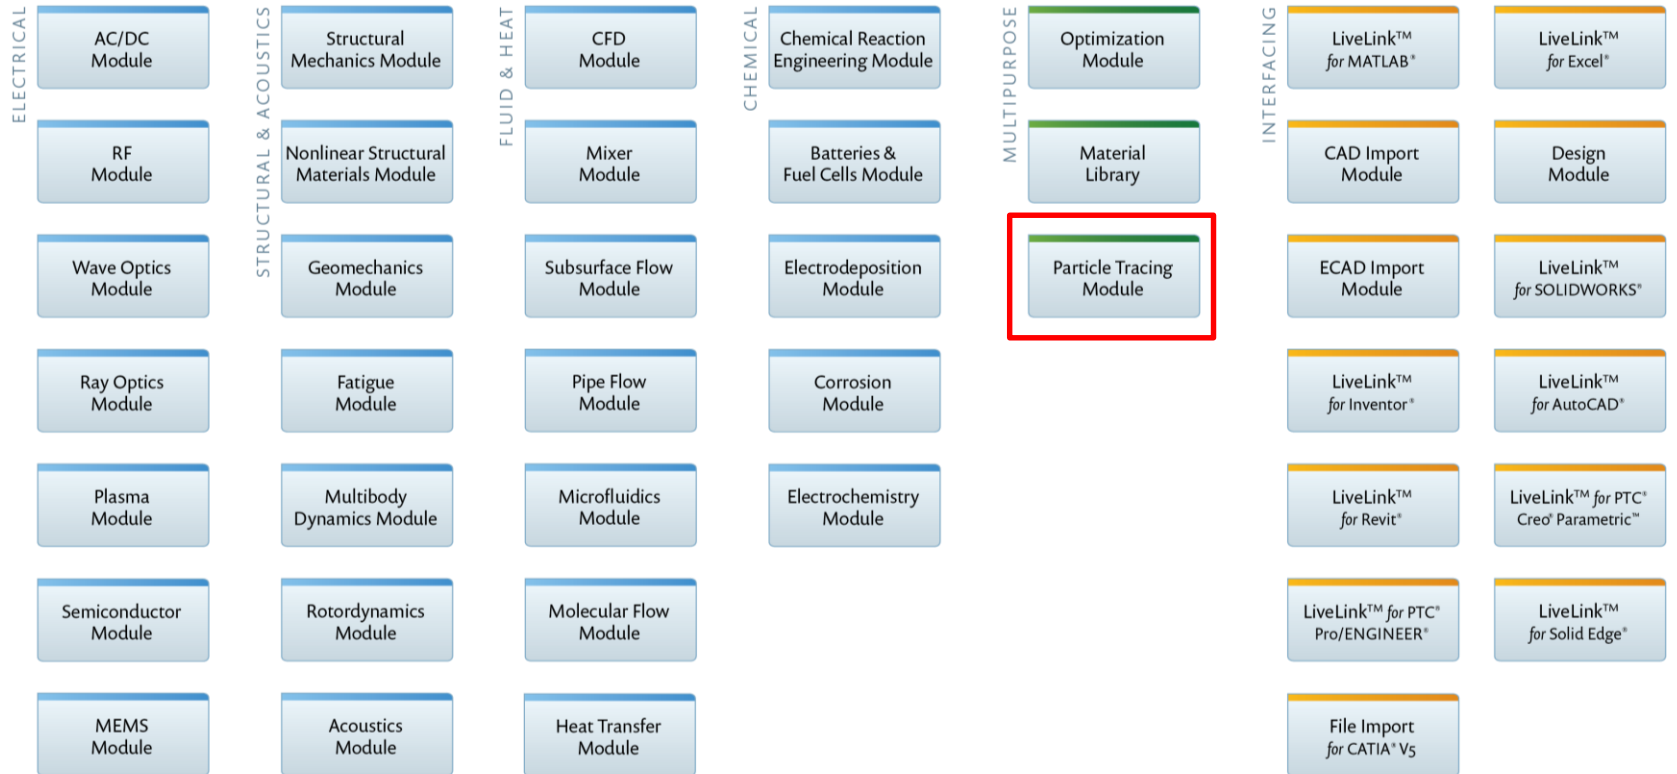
ELECTRICAL

AC/DC Module

RF Module

Wave Optics Module

Ray Optics Module

Plasma Module

Semiconductor Module

MEMS Module

STRUCTURAL & ACOUSTICS

Structural Mechanics Module

Nonlinear Structural Materials Module

Geomechanics Module

Fatigue Module

Multibody Dynamics Module

Rotordynamics Module

Acoustics Module

FLUID & HEAT

CFD Module

Mixer Module

Subsurface Flow Module

Pipe Flow Module

Microfluidics Module

Molecular Flow Module

Heat Transfer Module

CHEMICAL

Chemical Reaction Engineering Module

Batteries & Fuel Cells Module

Electrodeposition Module

Corrosion Module

Electrochemistry Module

MULTIPURPOSE

Optimization Module

Material Library

Particle Tracing Module

INTERFACING

LiveLink™ for MATLAB®

LiveLink™ for Excel®

CAD Import Module

Design Module

ECAD Import Module

LiveLink™ for SOLIDWORKS®

LiveLink™ for Inventor®

LiveLink™ for AutoCAD®

LiveLink™ for Revit®

LiveLink™ for PTC® Creo® Parametric™

LiveLink™ for PTC® Pro/ENGINEER®

LiveLink™ for Solid Edge®

File Import for CATIA® V5